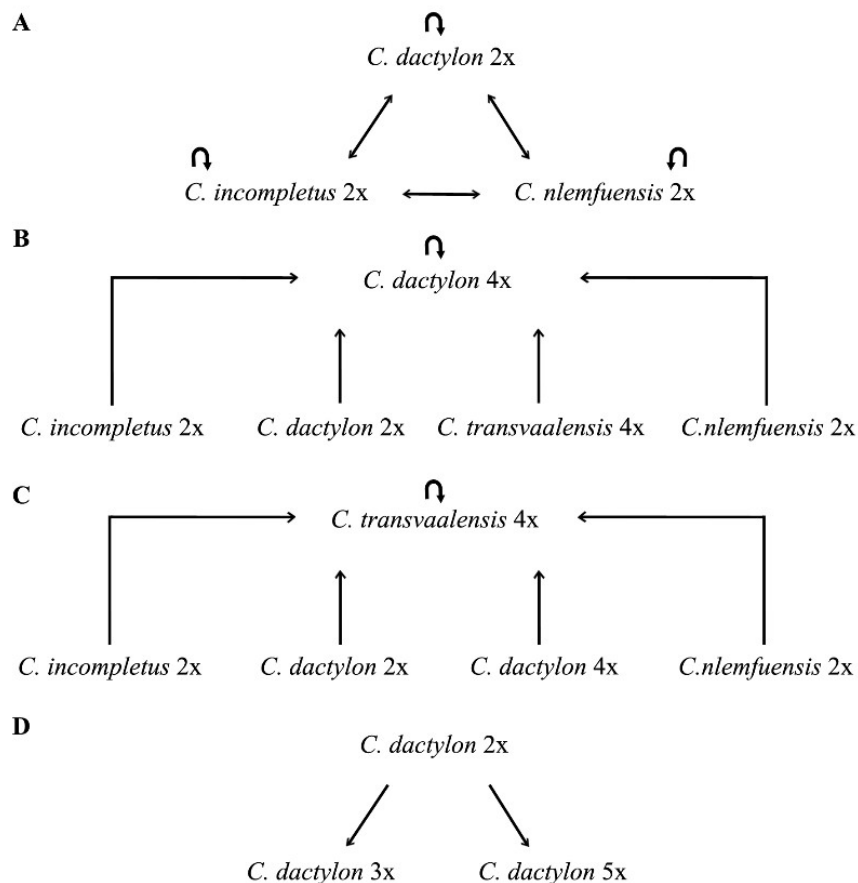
A

C. dactylon 2x

C. incompletus 2x

C. nlemfuensis 2x

B

C. dactylon 4x

C. incompletus 2x

C. dactylon 2x

C. transvaalensis 4x

C.nlemfuensis 2x

C

C. transvaalensis 4x

C. incompletus 2x

C. dactylon 2x

C. dactylon 4x

C.nlemfuensis 2x

D

C. dactylon 2x

C. dactylon 3x

C. dactylon 5x